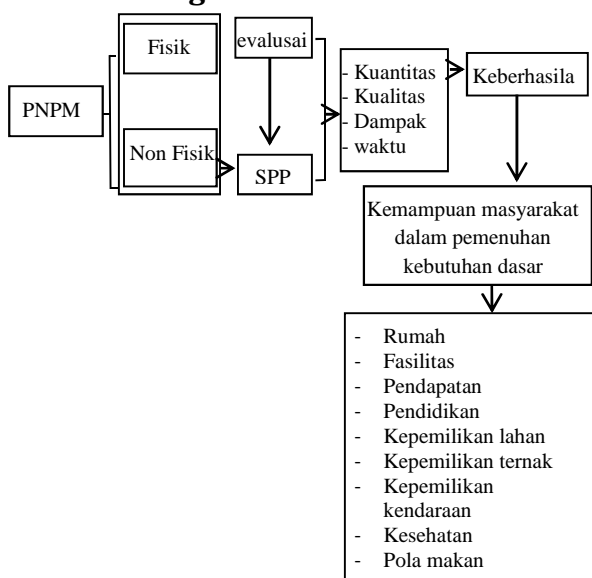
PNPM

Fisik

Non Fisik

evalusai

SPP

- Kuantitas
- Kualitas
- Dampak
- waktu

Keberhasila

Kemampuan masyarakat dalam pemenuhan kebutuhan dasar

- Rumah
- Fasilitas
- Pendapatan
- Pendidikan
- Kepemilikan lahan
- Kepemilikan ternak
- Kepemilikan kendaraan
- Kesehatan
- Pola makan